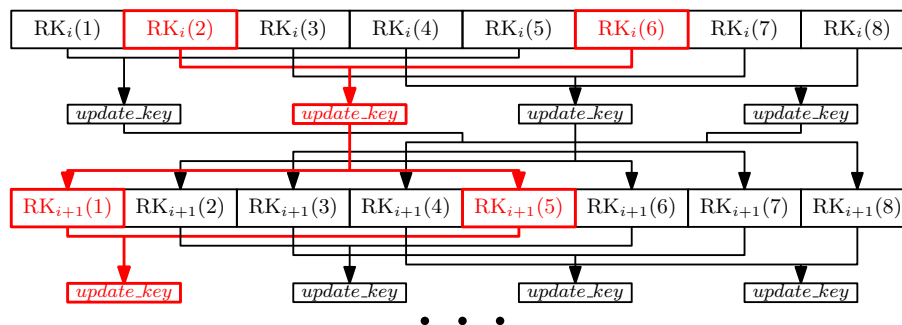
$\mathrm{RK}_i(1)$ $\mathrm{RK}_i(2)$ $\mathrm{RK}_i(3)$ $\mathrm{RK}_i(4)$ $\mathrm{RK}_i(5)$ $\mathrm{RK}_i(6)$ $\mathrm{RK}_i(7)$ $\mathrm{RK}_i(8)$

update_key update_key update_key update_key

$\mathrm{RK}_{i+1}(1)$ $\mathrm{RK}_{i+1}(2)$ $\mathrm{RK}_{i+1}(3)$ $\mathrm{RK}_{i+1}(4)$ $\mathrm{RK}_{i+1}(5)$ $\mathrm{RK}_{i+1}(6)$ $\mathrm{RK}_{i+1}(7)$ $\mathrm{RK}_{i+1}(8)$

update_key update_key update_key update_key

• • •